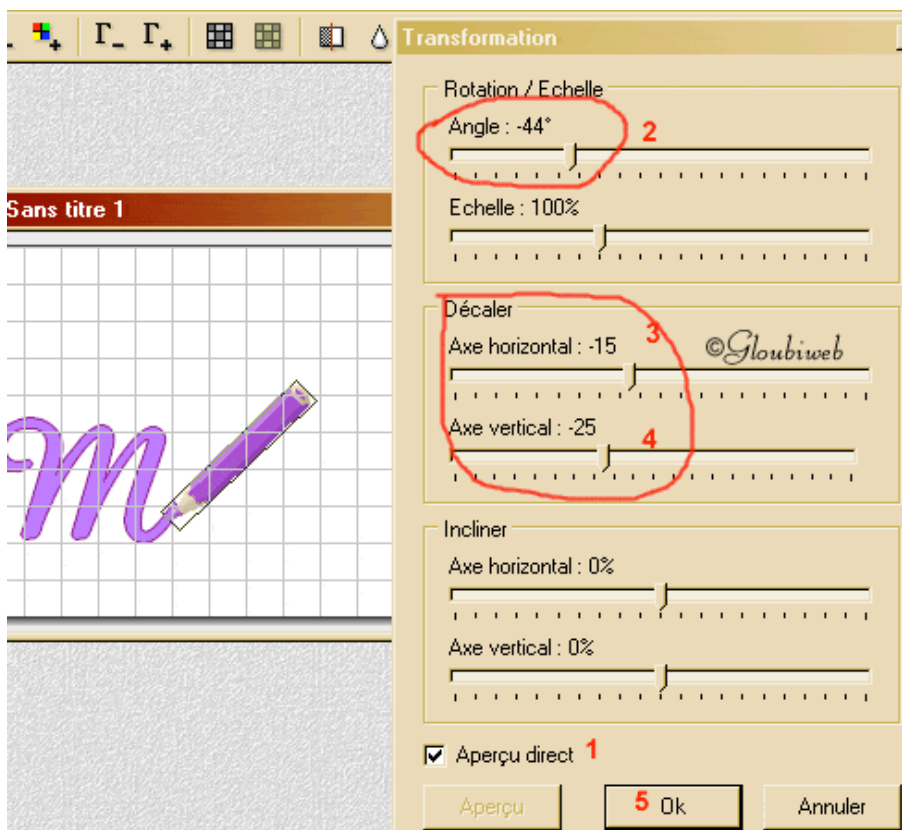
Transformation

Sans titre 1

Rotation / Echelle

Angle : -44° 2

Echelle : 100%

Décaler

Axe horizontal : -15 3 ©Gloubiweb

Axe vertical : -25 4

Incliner

Axe horizontal : 0%

Axe vertical : 0%

Aperçu direct 1

Aperçu

5 Ok

Annuler